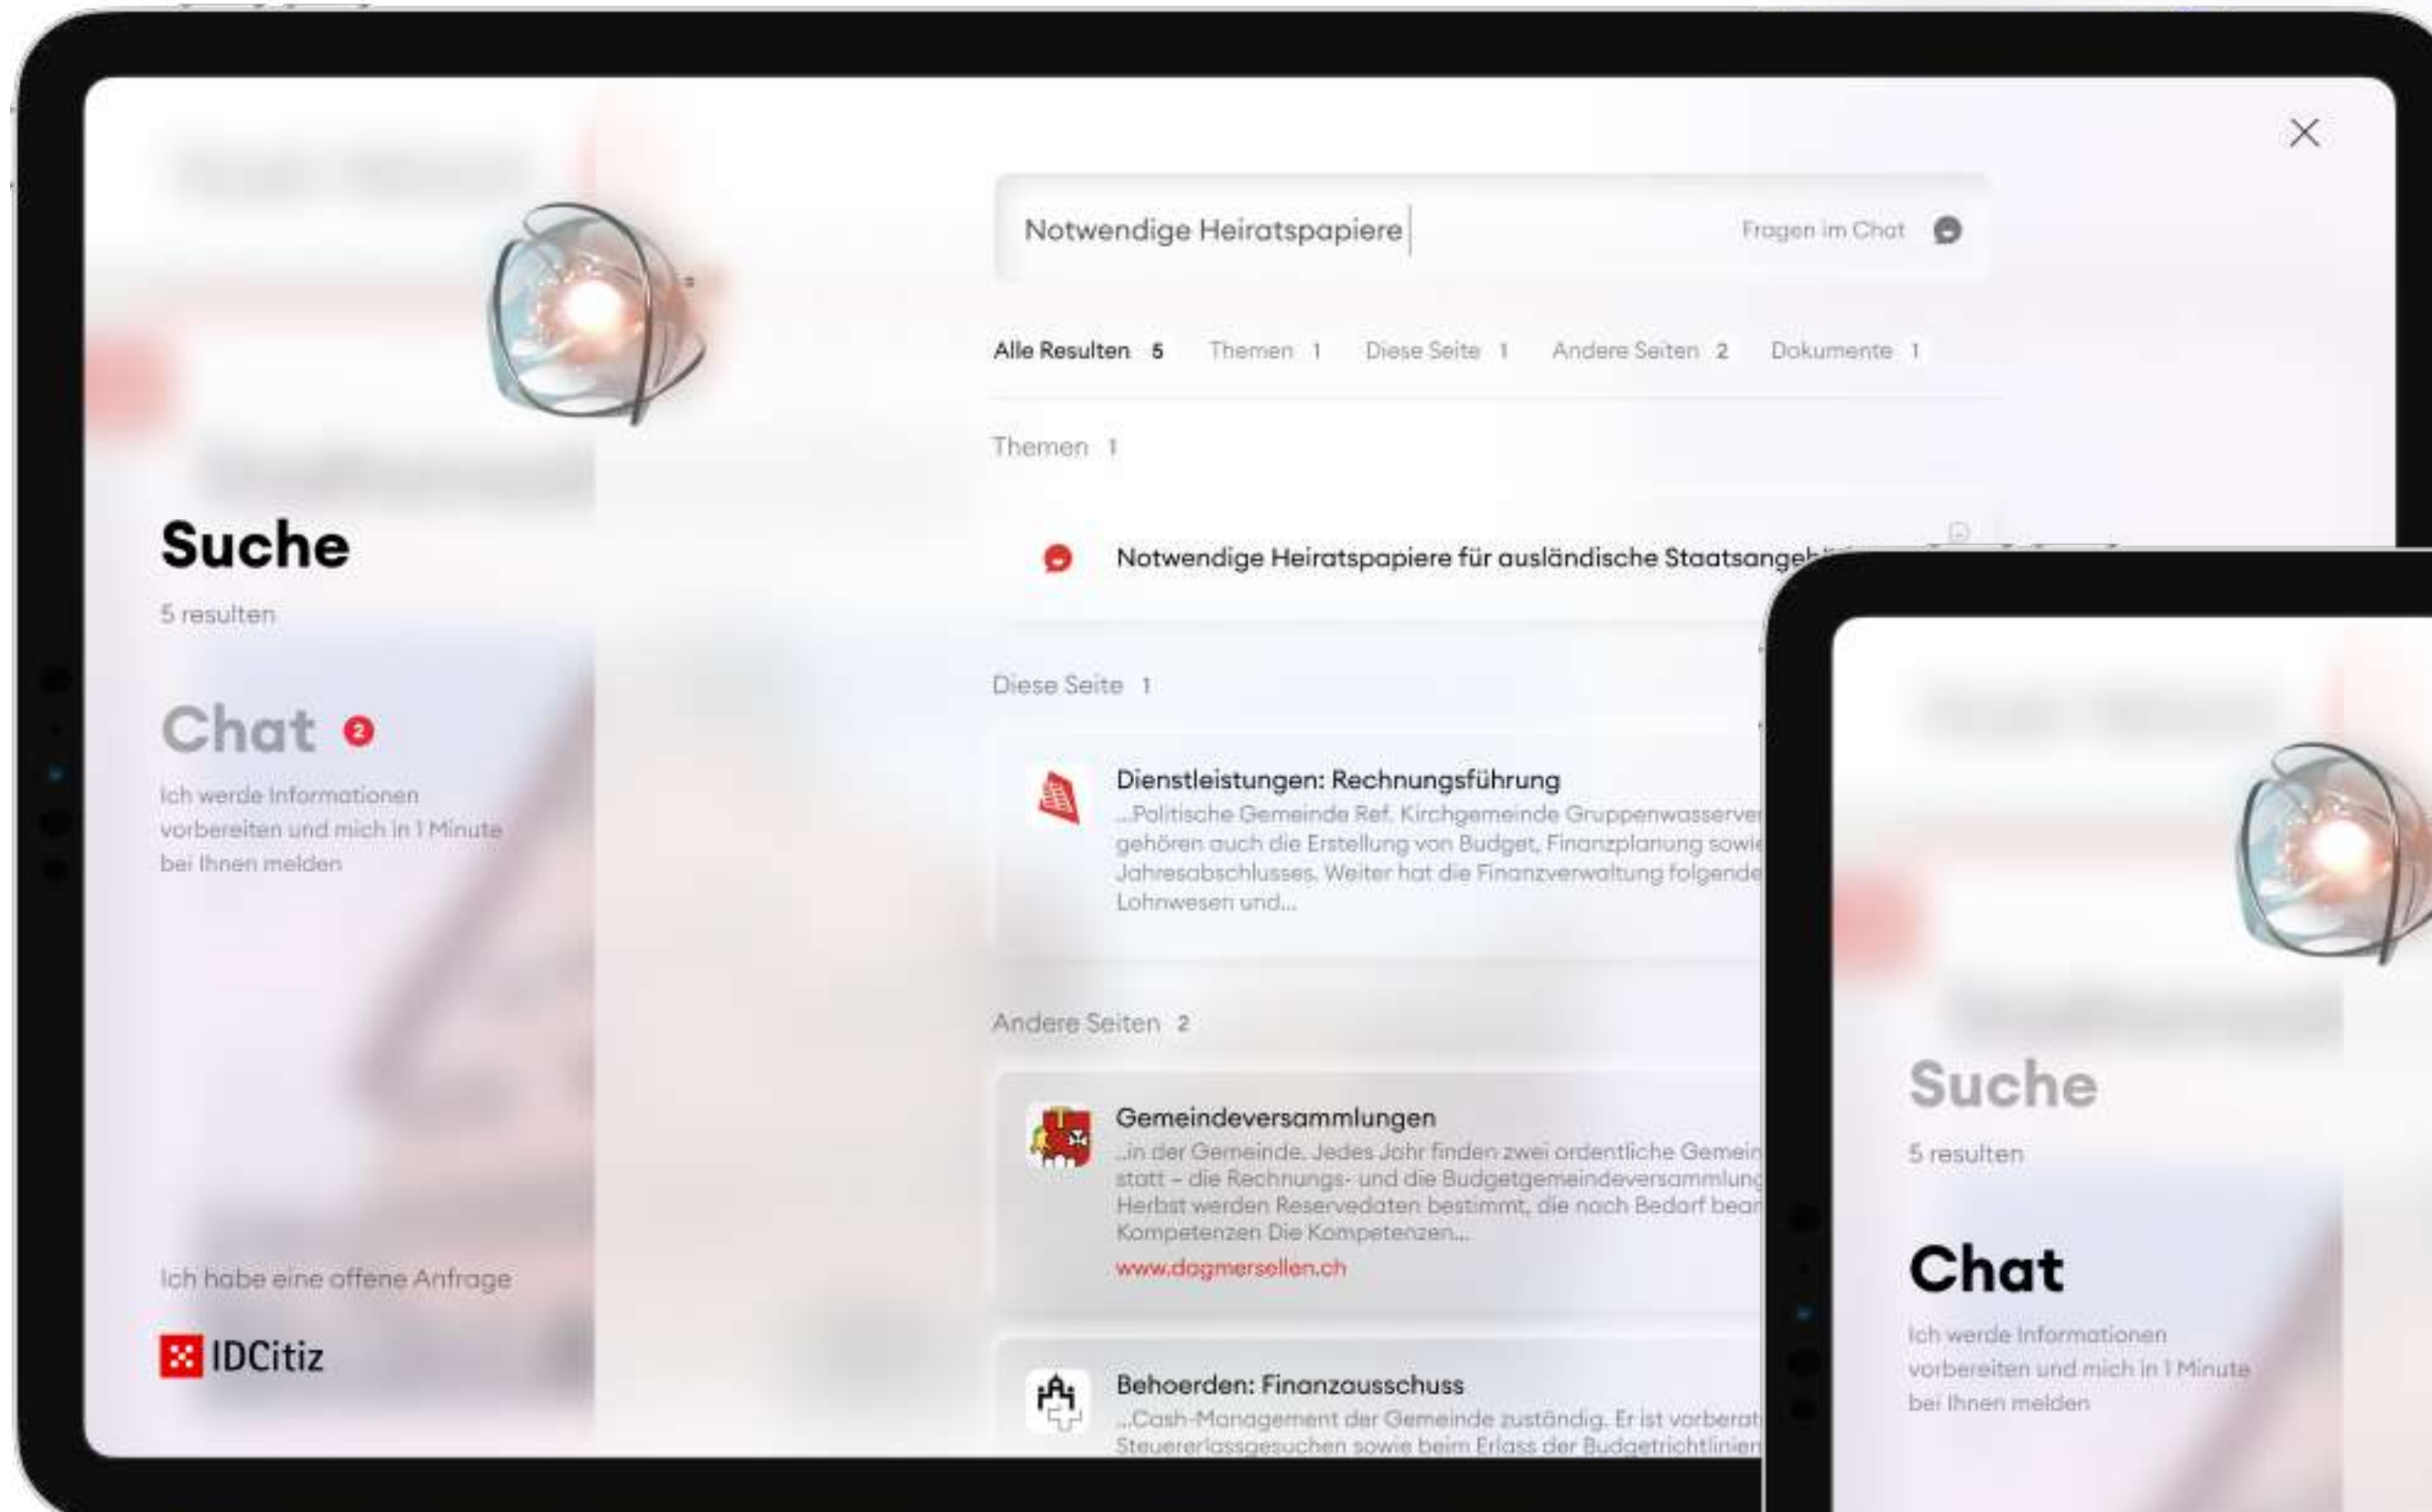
Notwendige Heiratspapiere

Fragen im Chat

Alle Resulten 5 Themen 1 Diese Seite 1 Andere Seiten 2 Dokumente 1

Themen 1

Notwendige Heiratspapiere für ausländische Staatsange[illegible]

Diese Seite 1

Dienstleistungen: Rechnungsführung
...Politische Gemeinde Ref. Kirchgemeinde Gruppenwasserve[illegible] gehören auch die Erstellung von Budget, Finanzplanung sowi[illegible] Jahresabschlusses. Weiter hat die Finanzverwaltung folgende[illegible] Lohnwesen und...

Andere Seiten 2

Gemeindeversammlungen
...in der Gemeinde. Jedes Jahr finden zwei ordentliche Gemein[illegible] statt – die Rechnungs- und die Budgetgemeindeversammlun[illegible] Herbst werden Reservedaten bestimmt, die nach Bedarf bea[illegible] Kompetenzen Die Kompetenzen...
www.dagmersellen.ch

Behoerden: Finanzausschuss
...Cash-Management der Gemeinde zuständig. Er ist vorbera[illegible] Steuererlassgesuchen sowie beim Erlass der Budgetrichtlinie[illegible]

Suche
5 resulten

Chat 2
Ich werde Informationen vorbereiten und mich in 1 Minute bei Ihnen melden

Ich habe eine offene Anfrage

IDCitiz

Suche
5 resulten

Chat
Ich werde Informationen vorbereiten und mich in 1 Minute bei Ihnen melden